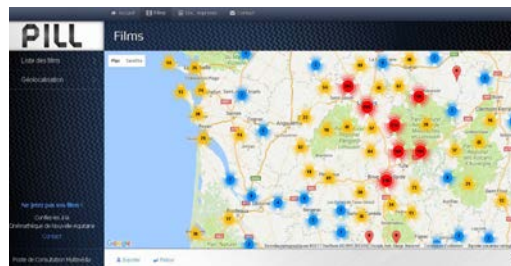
PILL

Accueil Films Doc. imprimée Contact

Films

Liste des films

Géolocalisation

Plan Satellite

Ne jetez pas vos films !
Confiez-les à la
Cinémathèque de Nouvelle-Aquitaine
Contact

Poste de Consultation Multimédia

Google

Exporter Retour